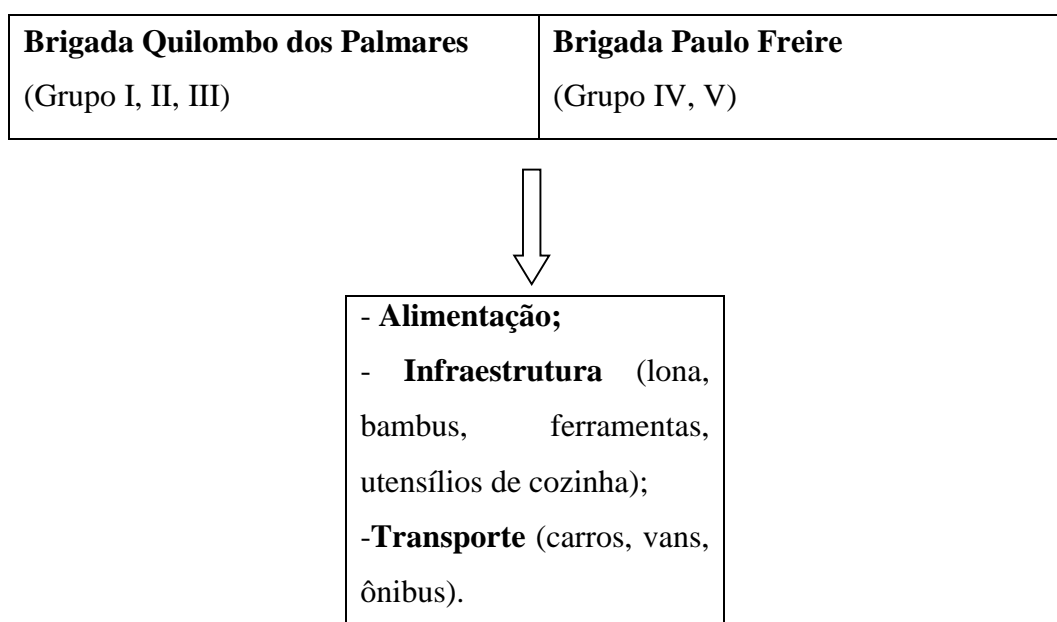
| Brigada Quilombo dos Palmares (Grupo I, II, III) | Brigada Paulo Freire (Grupo IV, V) |
|---|---|

- Alimentação;
- Infraestrutura (lona, bambus, ferramentas, utensílios de cozinha);
-Transporte (carros, vans, ônibus).